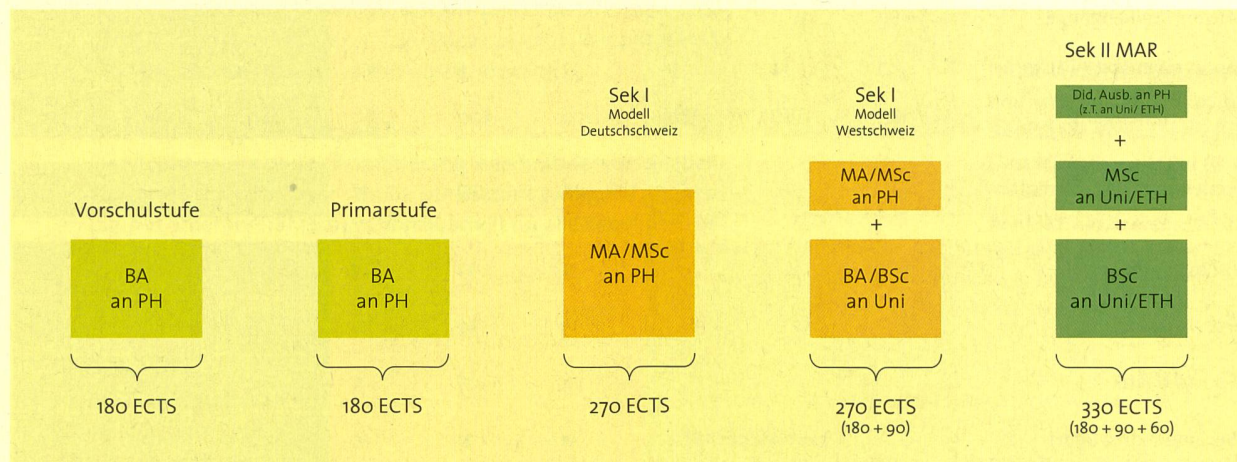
Vorschulstufe

BA an PH

180 ECTS

Primarstufe

BA an PH

180 ECTS

Sek I
Modell
Deutschschweiz

MA/MSc an PH

270 ECTS

Sek I
Modell
Westschweiz

MA/MSc an PH

+

BA/BSc an Uni

270 ECTS
(180 + 90)

Sek II MAR

Did. Ausb. an PH
(z.T. an Uni/ ETH)

+

MSc an Uni/ETH

+

BSc an Uni/ETH

330 ECTS
(180 + 90 + 60)